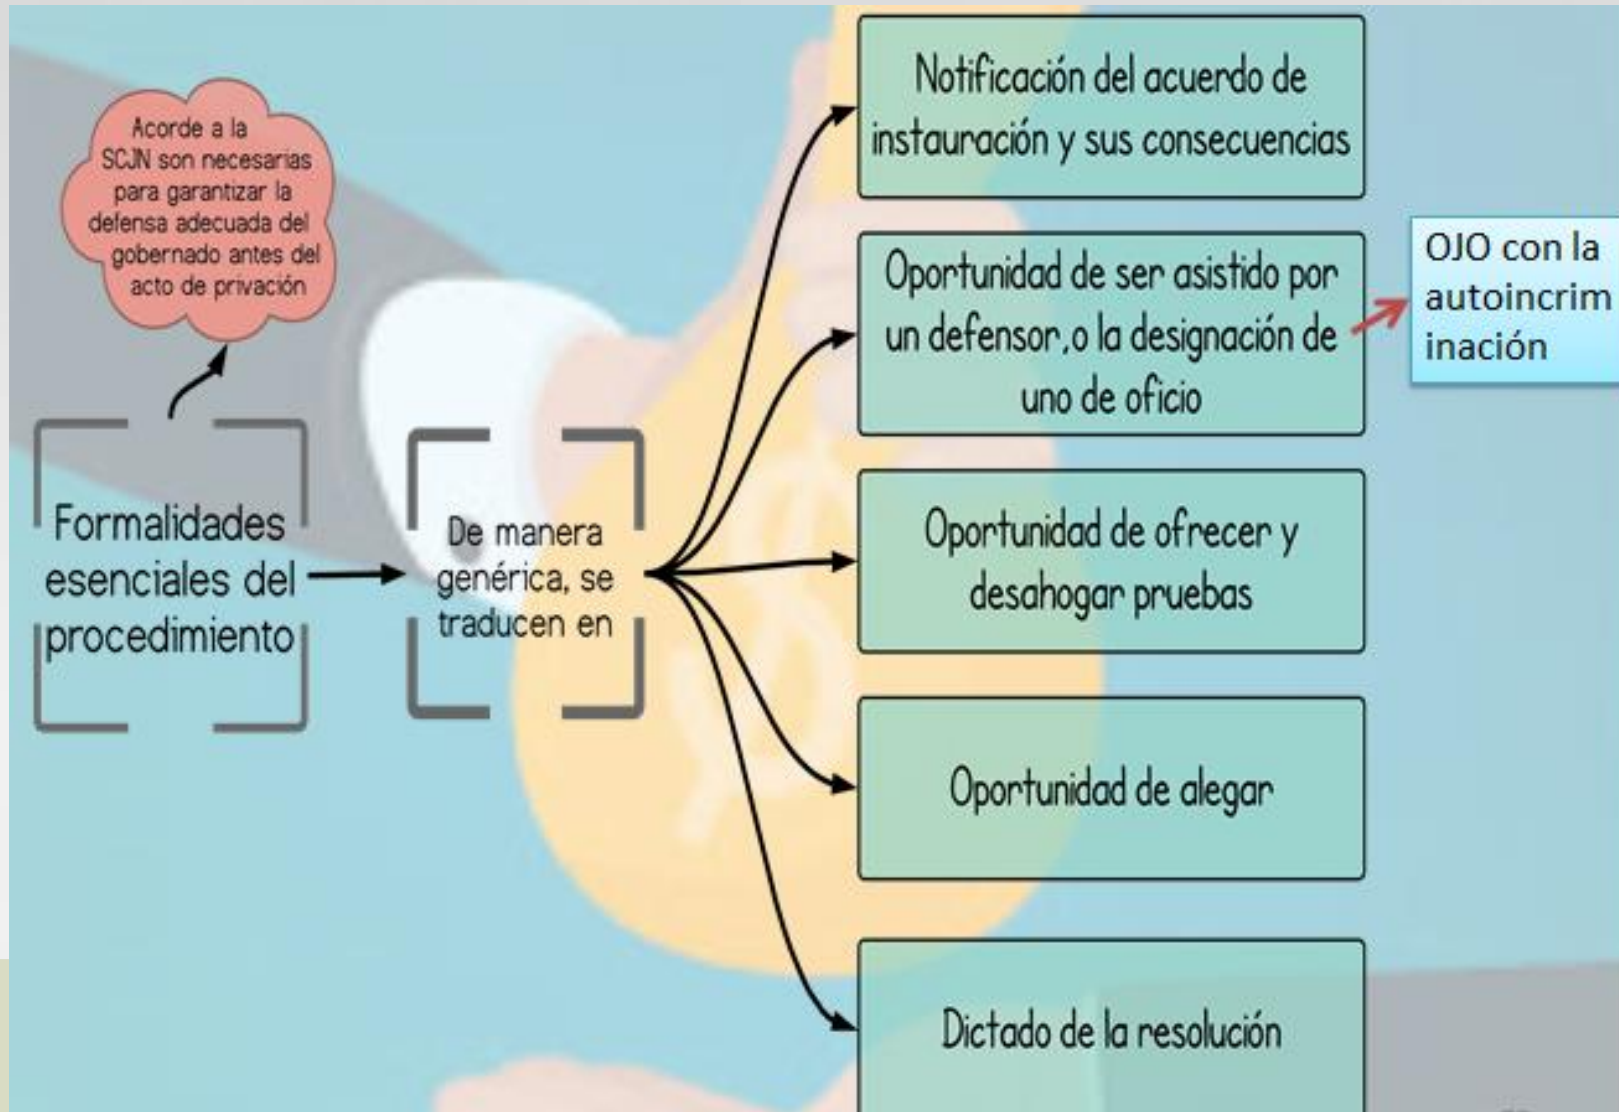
Acorde a la SCJN son necesarias para garantizar la defensa adecuada del gobernado antes del acto de privación

Formalidades esenciales del procedimiento

De manera genérica, se traducen en

Notificación del acuerdo de instauración y sus consecuencias

Oportunidad de ser asistido por un defensor,o la designación de uno de oficio

OJO con la autoincrim inación

Oportunidad de ofrecer y desahogar pruebas

Oportunidad de alegar

Dictado de la resolución